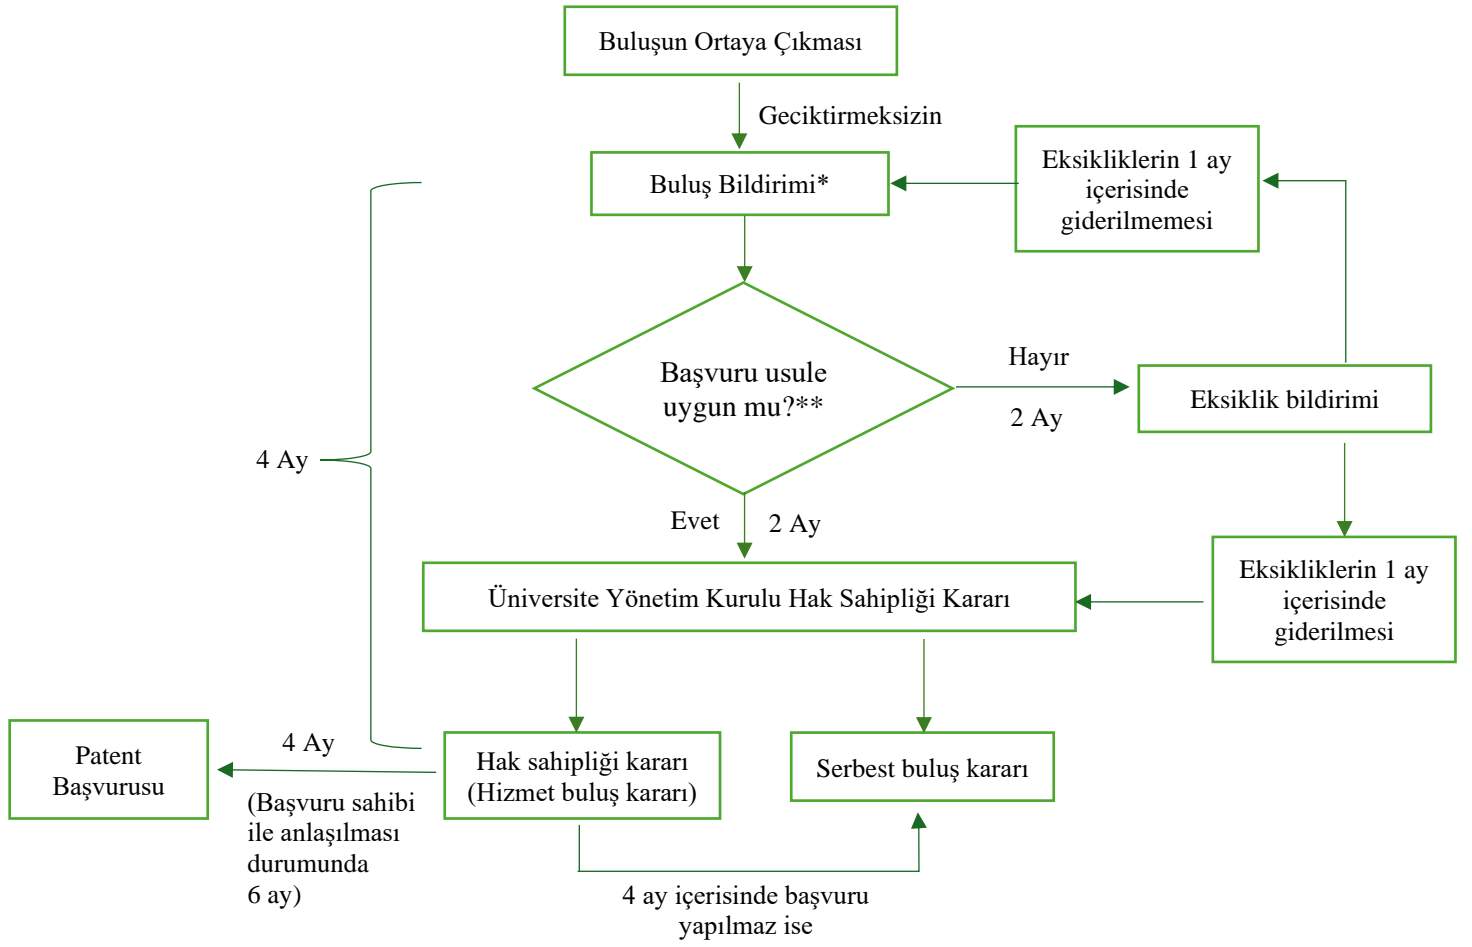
Buluşun Ortaya Çıkması

Geciktirmeksizin

Buluş Bildirimi*

Eksikliklerin 1 ay içerisinde giderilmemesi

Başvuru usule uygun mu?**

Hayır

2 Ay

Eksiklik bildirimi

4 Ay

Evet

2 Ay

Üniversite Yönetim Kurulu Hak Sahipliği Kararı

Eksikliklerin 1 ay içerisinde giderilmesi

Patent Başvurusu

4 Ay

(Başvuru sahibi ile anlaşılması durumunda 6 ay)

Hak sahipliği kararı (Hizmet buluş kararı)

Serbest buluş kararı

4 ay içerisinde başvuru yapılmaz ise